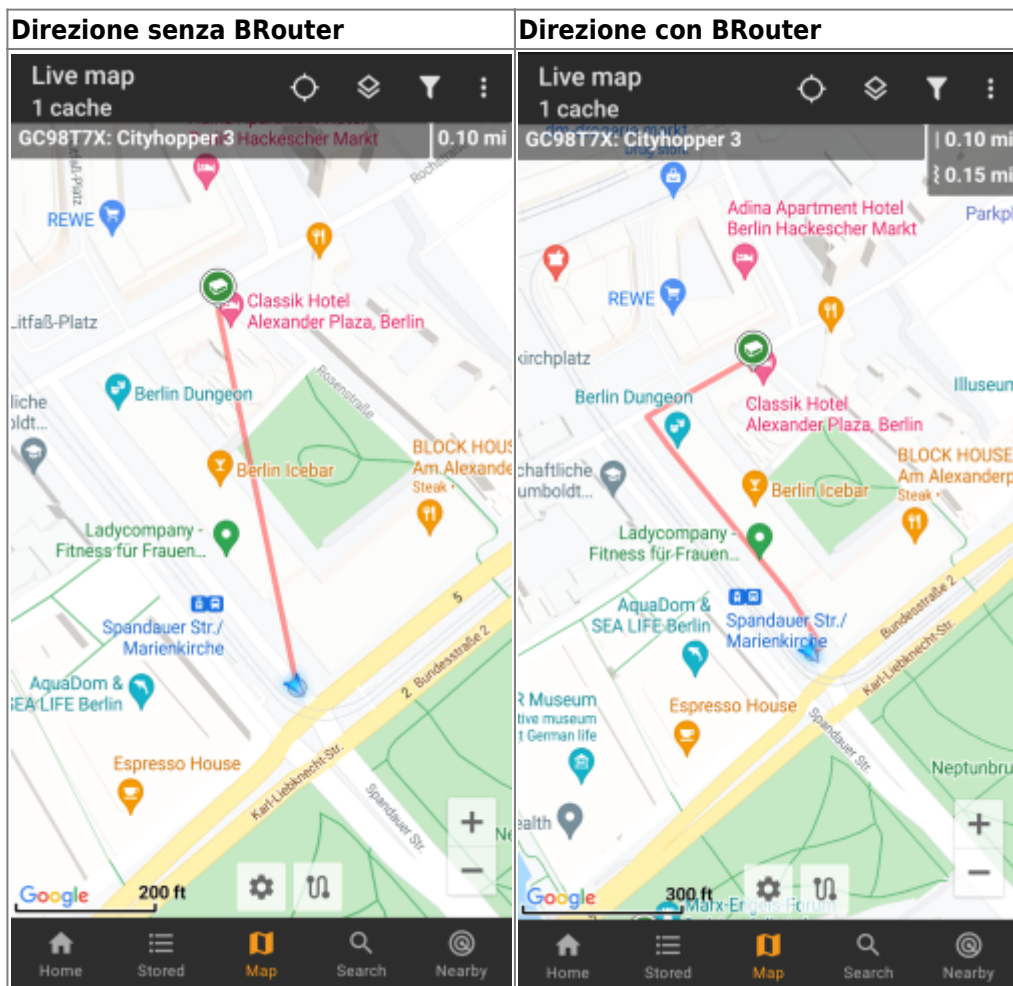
| Direzione senza BRouter | Direzione con BRouter |
|---|---|
| | |

Live map
1 cache
GC98T7X: Cityhopper 3
Hackescher Markt
0.10 mi
REWE
Litfaß-Platz
Classik Hotel Alexander Plaza, Berlin
Rosenstraße
Berlin Dungeon
Berlin Icebar
BLOCK HOUS Am Alexande
Steak
Ladycompany - Fitness für Frauen...
Spandauer Str./ Marienkirche
AquaDom & SEA LIFE Berlin
Bundesstraße 2
Karl-Liebknecht-Str.
Espresso House
Spandauer Str.
Google
200 ft
Home
Stored
Map
Search
Nearby

Live map
1 cache
GC98T7X: Cityhopper 3
0.10 mi
0.15 mi
Adina Apartment Hotel Berlin Hackescher Markt
Parkpl
REWE
kirchplatz
Berlin Dungeon
Classik Hotel Alexander Plaza, Berlin
Illuseum
BLOCK HOUSE Am Alexanderp
Steak
schaftliche umboldt...
Berlin Icebar
Ladycompany - Fitness für Frauen...
AquaDom & SEA LIFE Berlin
Spandauer Str./ Marienkirche
Bundesstraße 2
Karl-Liebknecht-Str.
R Museum
tive museum t German life
Espresso House
Spandauer Str.
Neptunbru
ealth
Google
300 ft
Marx-Engels-Forum
Home
Stored
Map
Search
Nearby